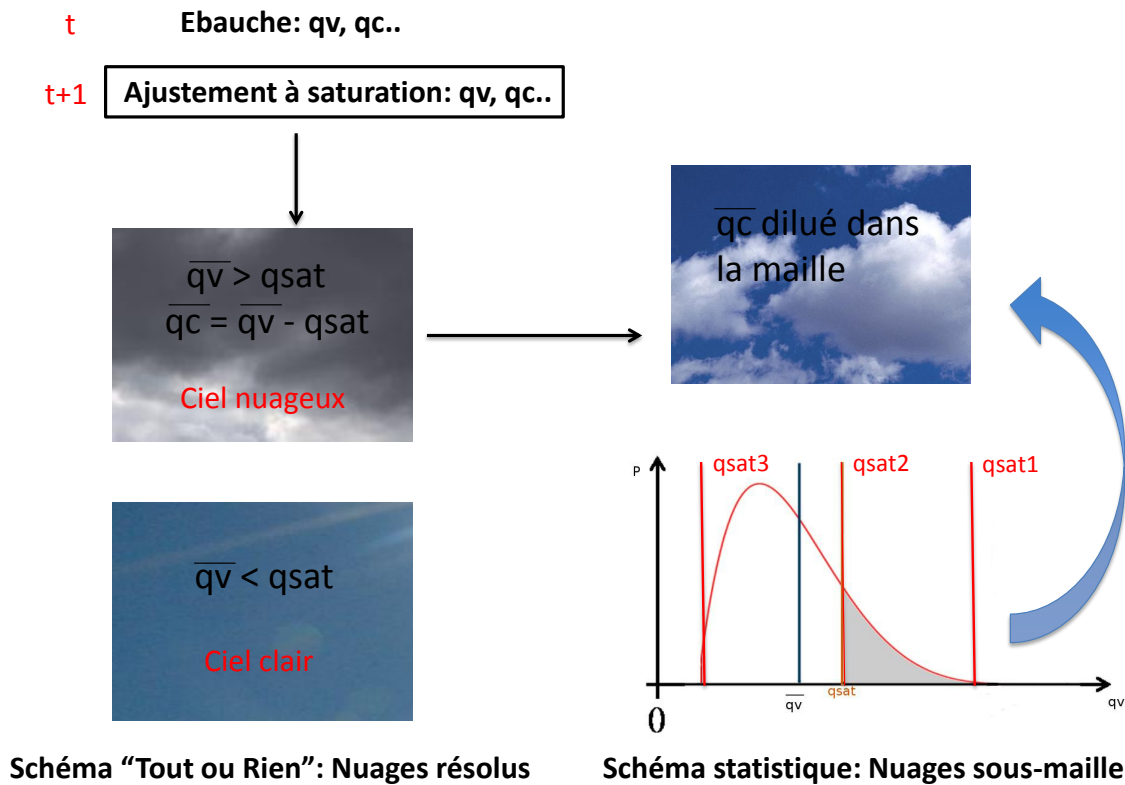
t Ebauche: qv, qc..

t+1 Ajustement à saturation: qv, qc..

$\overline{qv}$ > qsat
$\overline{qc}$ = $\overline{qv}$ - qsat

Ciel nuageux

$\overline{qc}$ dilué dans la maille

$\overline{qv}$ < qsat

Ciel clair

P

qsat3

qsat2

qsat1

0

$\overline{qv}$

qsat

qv

Schéma “Tout ou Rien”: Nuages résolus

Schéma statistique: Nuages sous-maille